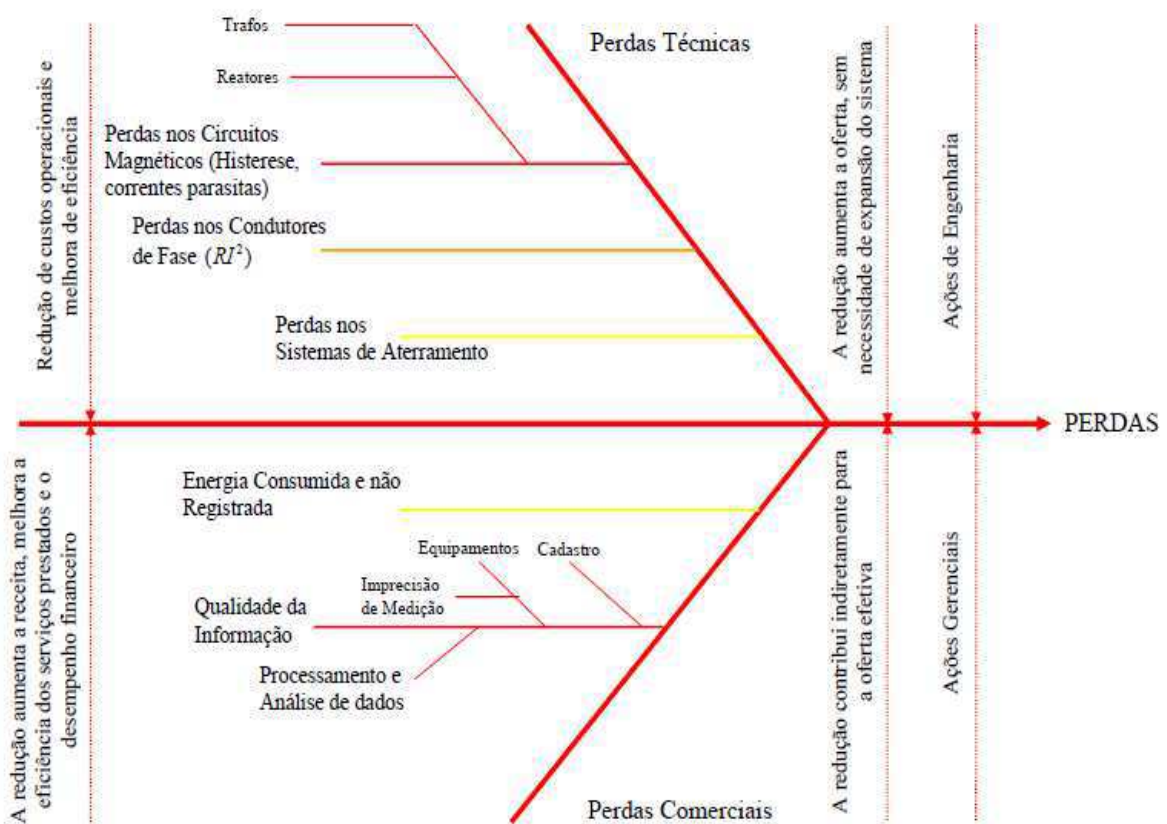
Redução de custos operacionais e melhora de eficiência

Trafos

Reatores

Perdas nos Circuitos Magnéticos (Histerese, correntes parasitas)

Perdas nos Condutores de Fase ($RI^2$)

Perdas nos Sistemas de Aterramento

Perdas Técnicas

A redução aumenta a oferta, sem necessidade de expansão do sistema

Ações de Engenharia

PERDAS

A redução aumenta a receita, melhora a eficiência dos serviços prestados e o desempenho financeiro

Energia Consumida e não Registrada

Equipamentos

Cadastro

Imprecisão de Medição

Qualidade da Informação

Processamento e Análise de dados

Perdas Comerciais

A redução contribui indiretamente para a oferta efetiva

Ações Gerenciais